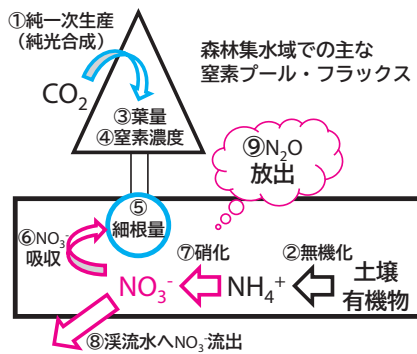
①純一次生産
（純光合成）

森林集水域での主な
窒素プール・フラックス

$CO_2$

③葉量
④窒素濃度

⑨$N_2O$
放出

⑤
細根量

⑥$NO_3^-$
吸収

⑦硝化

②無機化

土壌
有機物

$NO_3^-$

$NH_4^+$

⑧渓流水へ$NO_3^-$流出